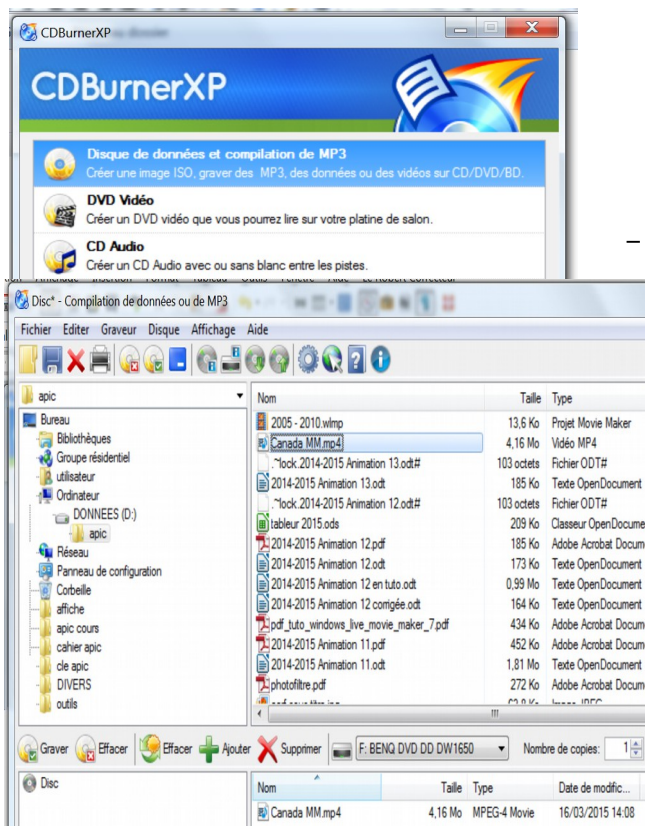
CDBurnerXP

CDBurnerXP

Disque de données et compilation de MP3
Créer une image ISO, graver des MP3, des données ou des vidéos sur CD/DVD/BD.

DVD Vidéo
Créer un DVD vidéo que vous pourrez lire sur votre platine de salon.

CD Audio
Créer un CD Audio avec ou sans blanc entre les pistes.

Disc* - Compilation de données ou de MP3

Fichier Editer Graveur Disque Affichage Aide

apic

Bureau
Bibliothèques
Groupe résidentiel
utilisateur
Ordinateur
DONNEES (D:)
apic
Réseau
Panneau de configuration
Corbeille
affiche
apic cours
cahier apic
cle apic
DIVERS
outils

| Nom | Taille | Type |
|---|---|---|
| 2005 - 2010.wlmp | 13,6 Ko | Projet Movie Maker |
| Canada MM.mp4 | 4,16 Mo | Vidéo MP4 |
| .~lock.2014-2015 Animation 13.odt# | 103 octets | Fichier ODT# |
| 2014-2015 Animation 13.odt | 185 Ko | Texte OpenDocument |
| .~lock.2014-2015 Animation 12.odt# | 103 octets | Fichier ODT# |
| tableur 2015.ods | 209 Ko | Classeur OpenDocume |
| 2014-2015 Animation 12.pdf | 185 Ko | Adobe Acrobat Docum |
| 2014-2015 Animation 12.odt | 173 Ko | Texte OpenDocument |
| 2014-2015 Animation 12 en tuto.odt | 0,99 Mo | Texte OpenDocument |
| 2014-2015 Animation 12 corrigée.odt | 164 Ko | Texte OpenDocument |
| pdf_tuto_windows_live_movie_maker_7.pdf | 434 Ko | Adobe Acrobat Docum |
| 2014-2015 Animation 11.pdf | 452 Ko | Adobe Acrobat Docum |
| 2014-2015 Animation 11.odt | 1,81 Mo | Texte OpenDocument |
| photofiltre.pdf | 272 Ko | Adobe Acrobat Docum |

Graver Effacer Effacer Ajouter Supprimer F: BENQ DVD DD DW1650 Nombre de copies: 1

Disc

| Nom | Taille | Type | Date de modific... |
|---|---|---|---|
| Canada MM.mp4 | 4,16 Mo | MPEG-4 Movie | 16/03/2015 14:08 |